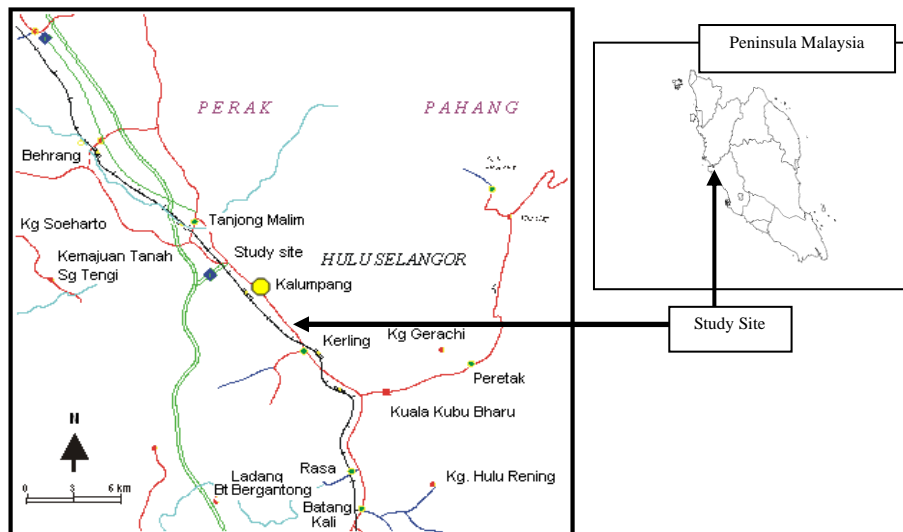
PERAK

PAHANG

Behrang

Kg Soeharto

Tanjong Malim

Study site

Kemajuan Tanah Sg Tengi

HULU SELANGOR

Kalumpang

Kerling

Kg Gerachi

Peretak

Kuala Kubu Bharu

N

0 3 6 km

Ladang Bt Bergantong

Rasa

Kg. Hulu Rening

Batang Kali

Peninsula Malaysia

Study Site